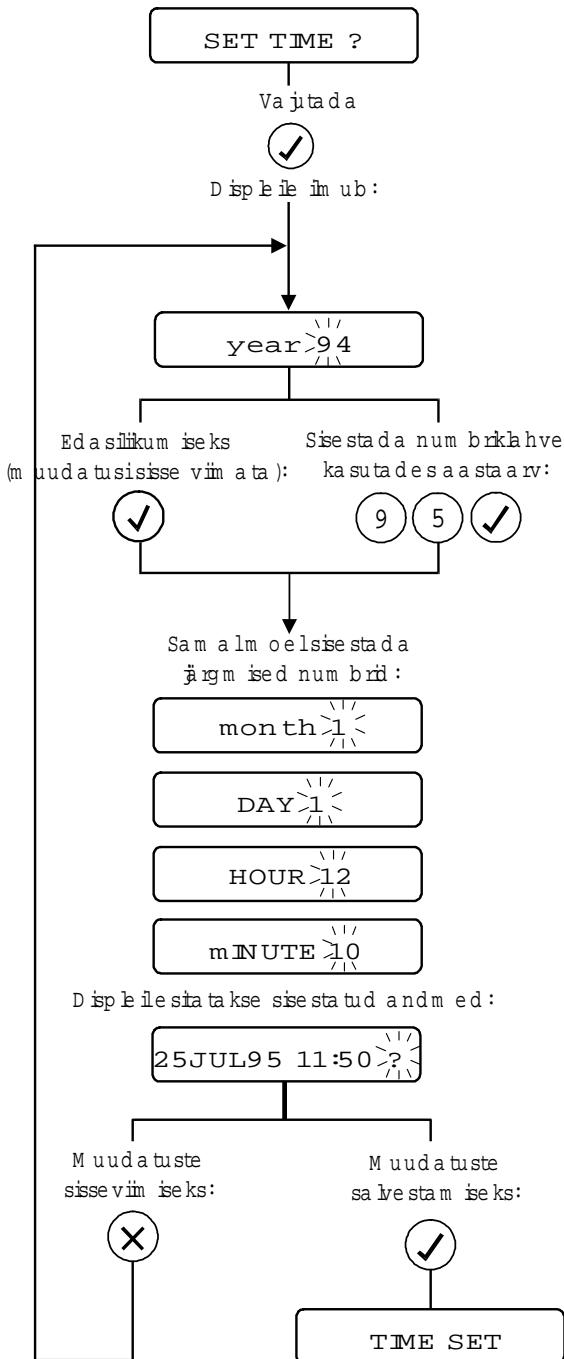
SET TIME ?

Vajutada

✓

Displeile ilmub:

year 94

Edasiliikumiseks (muudatusi sisse viimata):

✓

Sisestada numbriklahve kasutades aastaarv:

9 5 ✓

Samal moel sisestada järgmised numbrid:

month 1

DAY 1

HOUR 12

mINUTE 10

Displeile sitatakse sisestatud andmed:

25JUL95 11:50 ?

Muudatuste sisseviimiseks:

✕

Muudatuste salvestamiseks:

✓

TIME SET